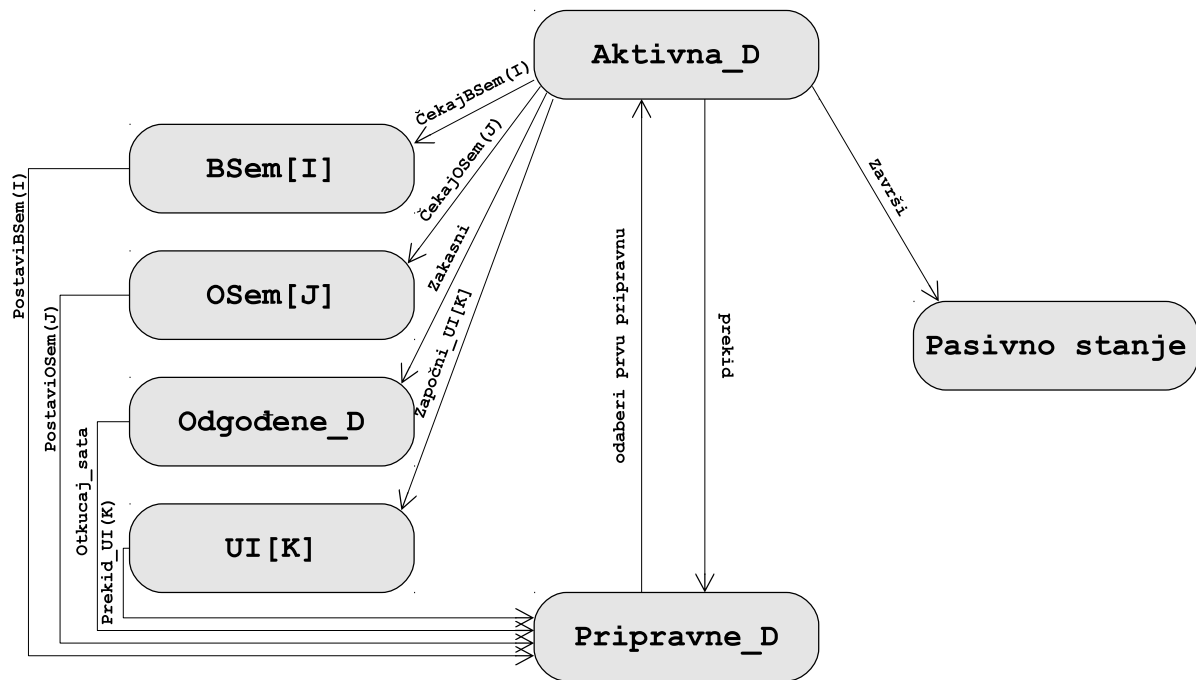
Aktivna_D

ČekajBSem(I)

ČekajOSem(J)

Zakasni

Započni_UI[K]

BSem[I]

OSem[J]

Odgođene_D

UI[K]

PostaviBSem(I)

PostaviOSem(J)

Otkucaj_sata

Prekid_UI(K)

odaberi prvu pripravnu

prekid

Završi

Pasivno stanje

Pripravne_D